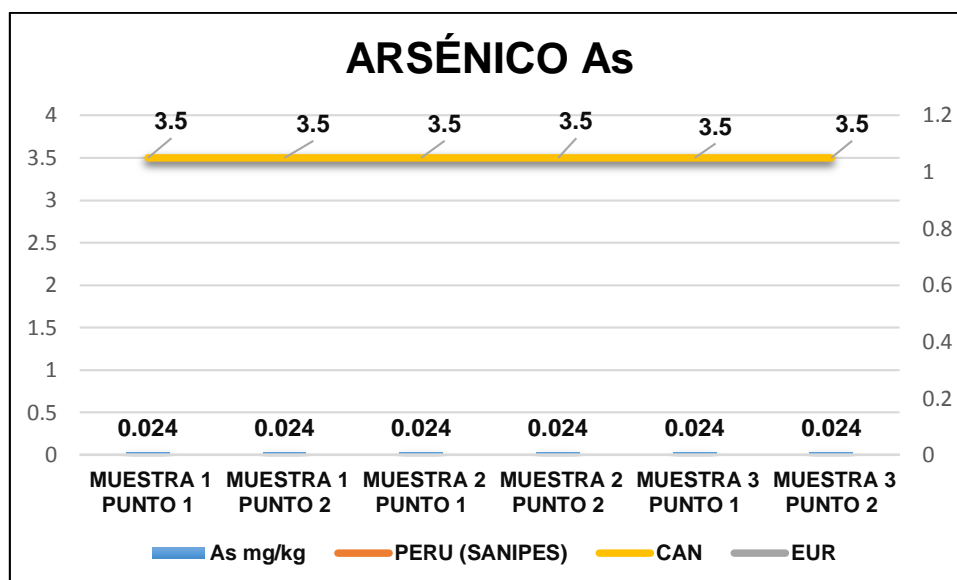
ARSÉNICO As

4
3.5
3
2.5
2
1.5
1
0.5
0

1.2
1
0.8
0.6
0.4
0.2
0

3.5 3.5 3.5 3.5 3.5 3.5

0.024 0.024 0.024 0.024 0.024 0.024

MUESTRA 1 PUNTO 1
MUESTRA 1 PUNTO 2
MUESTRA 2 PUNTO 1
MUESTRA 2 PUNTO 2
MUESTRA 3 PUNTO 1
MUESTRA 3 PUNTO 2

As mg/kg
PERU (SANIPES)
CAN
EUR